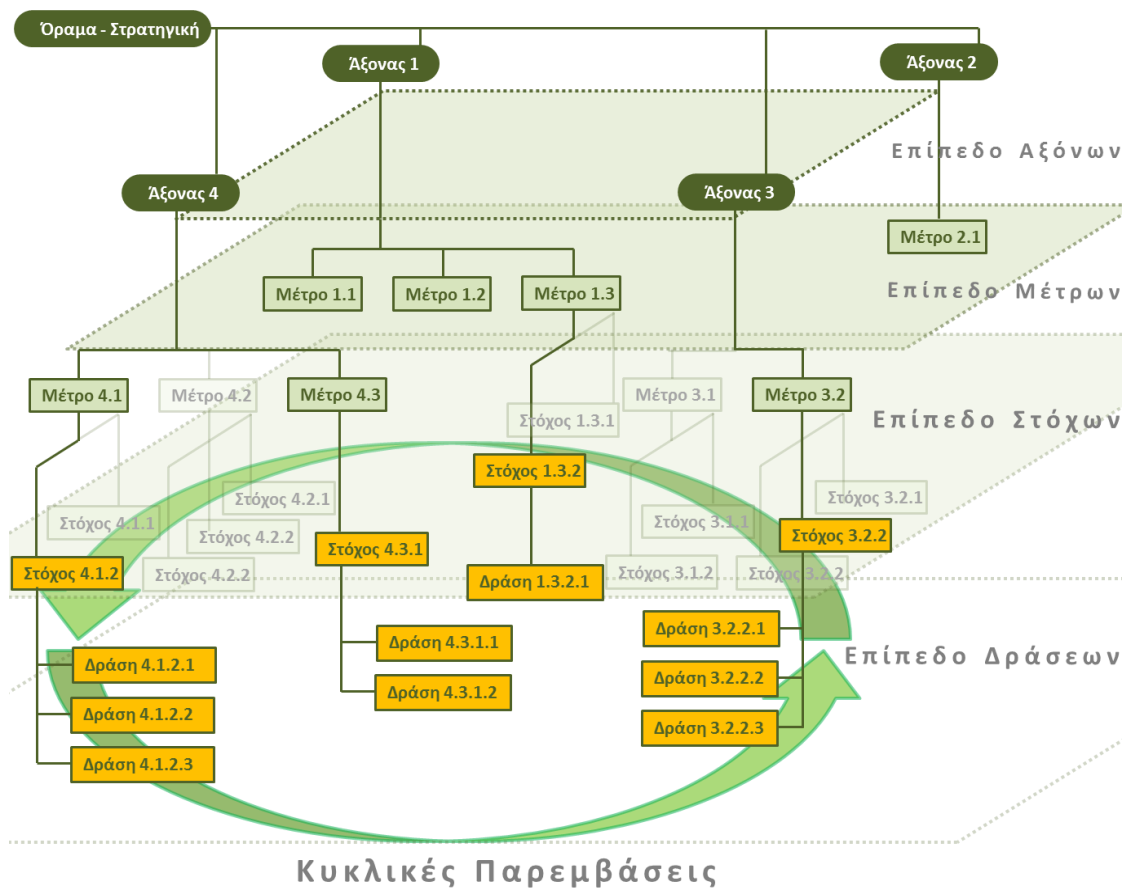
Όραμα - Στρατηγική

Άξονας 1

Άξονας 2

Επίπεδο Αξόνων

Άξονας 4

Άξονας 3

Μέτρο 2.1

Μέτρο 1.1

Μέτρο 1.2

Μέτρο 1.3

Επίπεδο Μέτρων

Μέτρο 4.1

Μέτρο 4.2

Μέτρο 4.3

Μέτρο 3.1

Μέτρο 3.2

Στόχος 1.3.1

Επίπεδο Στόχων

Στόχος 1.3.2

Στόχος 4.2.1

Στόχος 3.2.1

Στόχος 4.1.1

Στόχος 4.2.2

Στόχος 3.1.1

Στόχος 3.2.2

Στόχος 4.3.1

Στόχος 4.1.2

Στόχος 4.2.2

Δράση 1.3.2.1

Στόχος 3.1.2

Στόχος 3.2.2

Δράση 3.2.2.1

Δράση 4.3.1.1

Επίπεδο Δράσεων

Δράση 4.1.2.1

Δράση 3.2.2.2

Δράση 4.3.1.2

Δράση 4.1.2.2

Δράση 3.2.2.3

Δράση 4.1.2.3

Κυκλικές Παρεμβάσεις